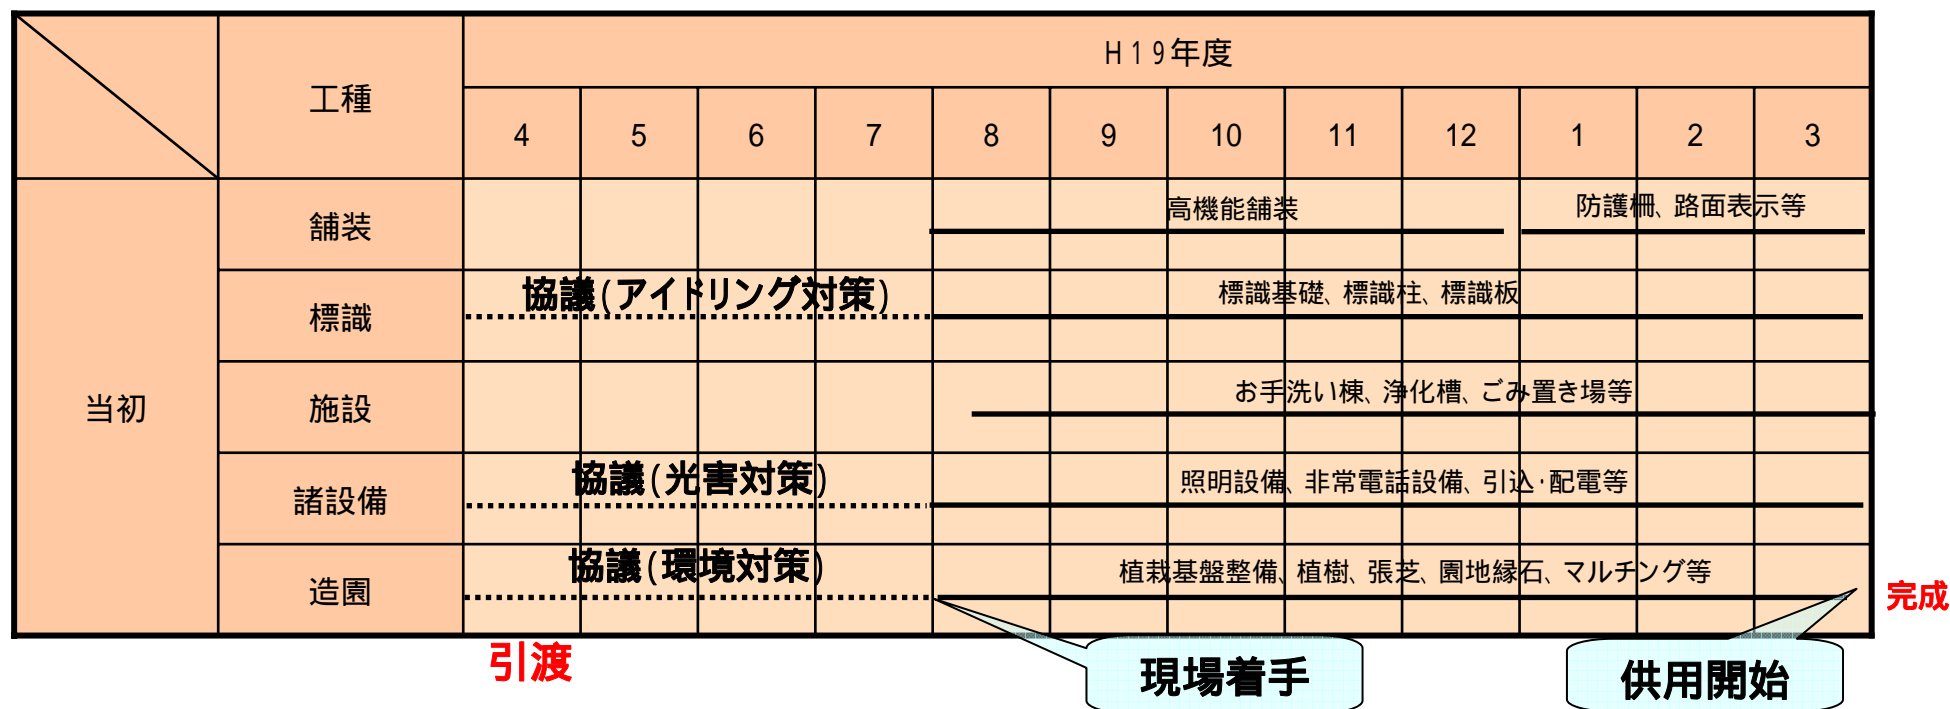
|  | 工種 | H19年度 |  |  |  |  |  |  |  |  |  |  |  |
|---|---|---|---|---|---|---|---|---|---|---|---|---|---|
|  |  | 4 | 5 | 6 | 7 | 8 | 9 | 10 | 11 | 12 | 1 | 2 | 3 |
| 当初 | 舗装 | | | | | 高機能舗装 | | | | | 防護柵、路面表示等 | | |
| | 標識 | 協議(アイドリング対策) | | | | 標識基礎、標識柱、標識板 | | | | | | | |
| | 施設 | | | | | お手洗い棟、浄化槽、ごみ置き場等 | | | | | | | |
| | 諸設備 | 協議(光害対策) | | | | 照明設備、非常電話設備、引込·配電等 | | | | | | | |
| | 造園 | 協議(環境対策) | | | | 植栽基盤整備、植樹、張芝、園地縁石、マルチング等 | | | | | | | |

完成

引渡

現場着手

供用開始